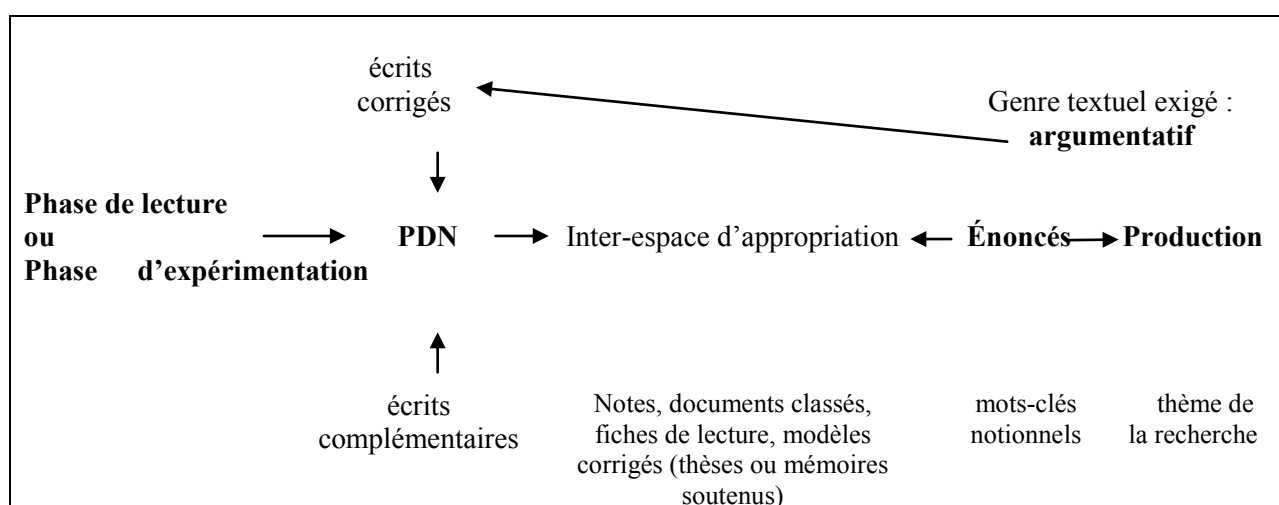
écrits corrigés

Genre textuel exigé : **argumentatif**

**Phase de lecture ou Phase d'expérimentation** → **PDN** → Inter-espace d'appropriation ← **Énoncés** → **Production**

écrits complémentaires

Notes, documents classés, fiches de lecture, modèles corrigés (thèses ou mémoires soutenus)

mots-clés notionnels

thème de la recherche